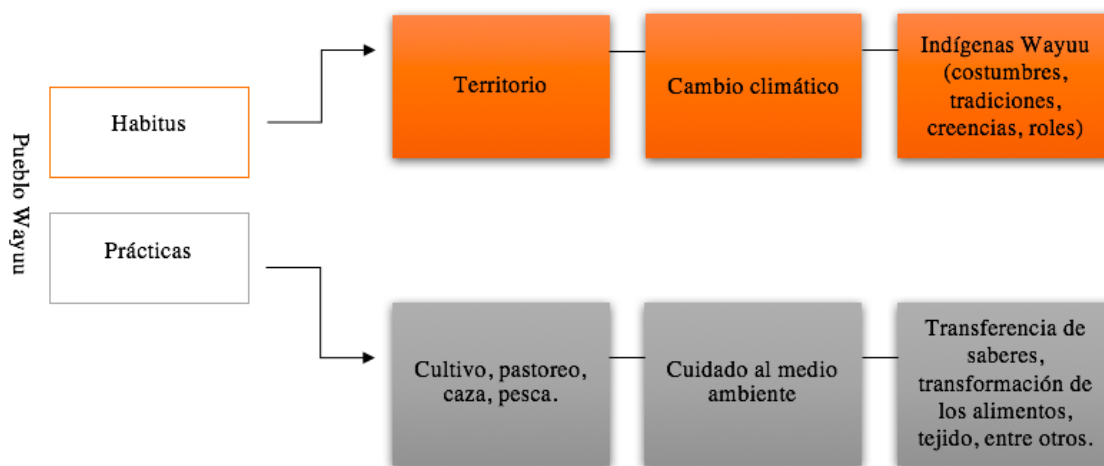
Pueblo Wayuu

Habitus

Territorio

Cambio climático

Indígenas Wayuu (costumbres, tradiciones, creencias, roles)

Prácticas

Cultivo, pastoreo, caza, pesca.

Cuidado al medio ambiente

Transferencia de saberes, transformación de los alimentos, tejido, entre otros.